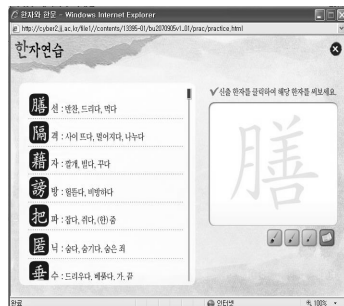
한자와 한문 - Windows Internet Explorer

http://cyber2.jj.ac.kr/file1//contents/13395-01/bu2070905v1_01/prac/practice.html

한자연습

膳 선 : 반찬, 드리다, 먹다

隔 격 : 사이 뜨다, 떨어지다, 나누다

藉 자 : 깔개, 빌다, 꾸다

謗 방 : 헐뜯다, 비방하다

把 파 : 잡다, 쥐다, (한) 줌

匿 닉 : 숨다, 숨기다, 숨은 죄

垂 수 : 드리우다, 베풀다, 가, 끝

✔좌측 한자를 클릭하여 해당 한자를 써보세요.

膳

완료

인터넷

100%